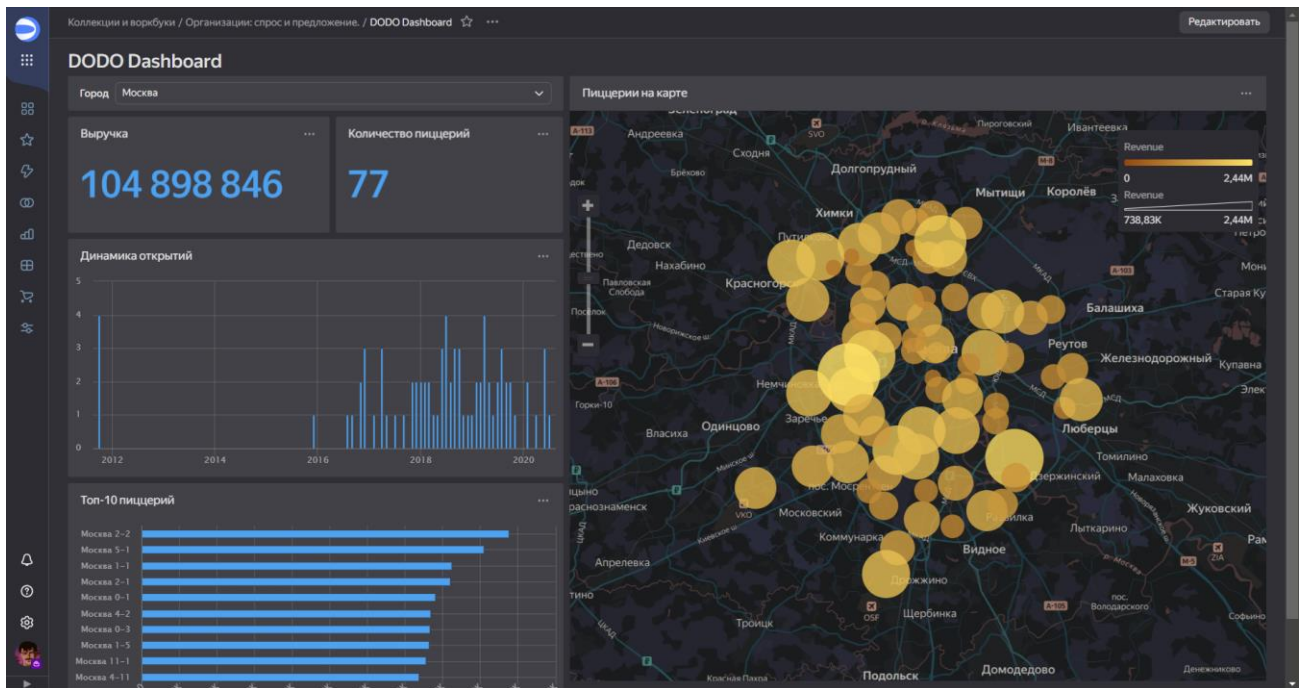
Коллекции и воркбуки / Организации: спрос и предложение. / DODO Dashboard ☆ ···

Редактировать

DODO Dashboard

Город Москва

Выручка ···

104 898 846

Количество пиццерий ···

77

Динамика открытий ···

5
4
3
2
1
0
2012 2014 2016 2018 2020

Топ-10 пиццерий ···

Москва 2-2
Москва 5-1
Москва 1-1
Москва 2-1
Москва 0-1
Москва 4-2
Москва 0-3
Москва 1-5
Москва 11-1
Москва 4-11

Пиццерии на карте ···

Revenue
0 2,44M
Revenue
738,83K 2,44M

Андреевка
Сходня
Брёхово
Долгопрудный
Мытищи
Королёв
Ивантеевка
Пироговский
Химки
Путилково
Дедовск
Нахабино
Красногорск
Павловская Слобода
Посёлок
Балашиха
Старая Купавна
Реутов
Железнодорожный
Купавна
Немчиновка
Горки-10
Одинцово
Власиха
Заречье
Люберцы
Томилино
Дзержинский
Малаховка
Краснознаменск
Московский
пос. Мосрентген
Жуковский
Лыткарино
Коммунарка
Видное
Апрелевка
Дрожжино
Щербинка
пос. Володарского
Троицк
Софьино
Подольск
Домодедово
Красная Пахра
Дзержинский
Котельники
SVO
VKO
OSF
ZIA
Вгарево
Дзержинский